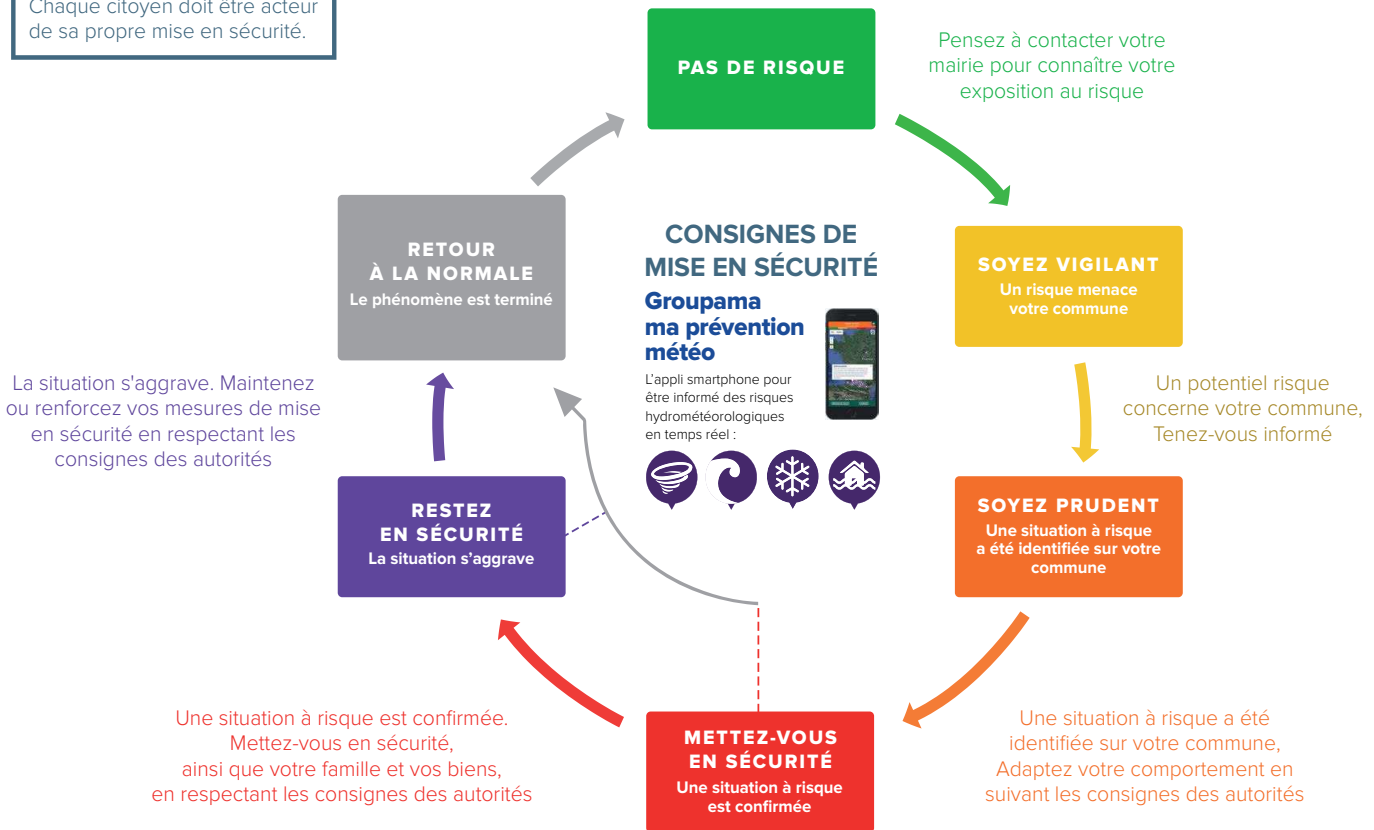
Chaque citoyen doit être acteur de sa propre mise en sécurité.

PAS DE RISQUE

Pensez à contacter votre mairie pour connaître votre exposition au risque

SOYEZ VIGILANT
Un risque menace votre commune

Un potentiel risque concerne votre commune, Tenez-vous informé

SOYEZ PRUDENT
Une situation à risque a été identifiée sur votre commune

Une situation à risque a été identifiée sur votre commune, Adaptez votre comportement en suivant les consignes des autorités

METTEZ-VOUS EN SÉCURITÉ
Une situation à risque est confirmée

Une situation à risque est confirmée. Mettez-vous en sécurité, ainsi que votre famille et vos biens, en respectant les consignes des autorités

RESTEZ EN SÉCURITÉ
La situation s'aggrave

La situation s'aggrave. Maintenez ou renforcez vos mesures de mise en sécurité en respectant les consignes des autorités

RETOUR À LA NORMALE
Le phénomène est terminé

CONSIGNES DE MISE EN SÉCURITÉ

Groupama ma prévention météo

L'appli smartphone pour être informé des risques hydrométéorologiques en temps réel :